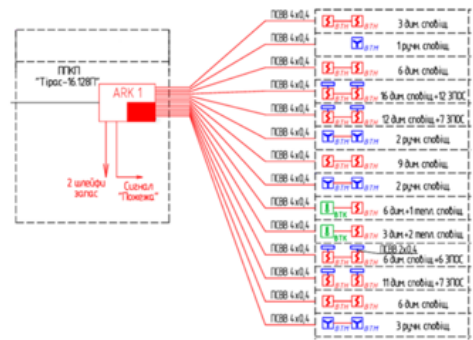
ППКП "Тірас-16.128П"

ARK 1

2 шлейфи 
запас

Сигнал "Пожежа"

ПЄВВ 4х0,4
ПЄВВ 4х0,4
ПЄВВ 4х0,4
ПЄВВ 4х0,4
ПЄВВ 4х0,4
ПЄВВ 4х0,4
ПЄВВ 4х0,4
ПЄВВ 4х0,4
ПЄВВ 4х0,4
ПЄВВ 4х0,4
ПЄВВ 4х0,4
ПЄВВ 4х0,4
ПЄВВ 4х0,4
ПЄВВ 4х0,4
ПЄВВ 2х0,4

3 дим. сповіщ.
1 ручн. сповіщ.
6 дим. сповіщ.
16 дим. сповіщ.+12 ЗПОС
12 дим. сповіщ.+7 ЗПОС
2 ручн. сповіщ.
9 дим. сповіщ.
2 ручн. сповіщ.
6 дим.+1 тепл. сповіщ.
3 дим.+2 тепл. сповіщ.
6 дим. сповіщ.+6 ЗПОС
11 дим. сповіщ.+7 ЗПОС
6 дим. сповіщ.
3 ручн. сповіщ.